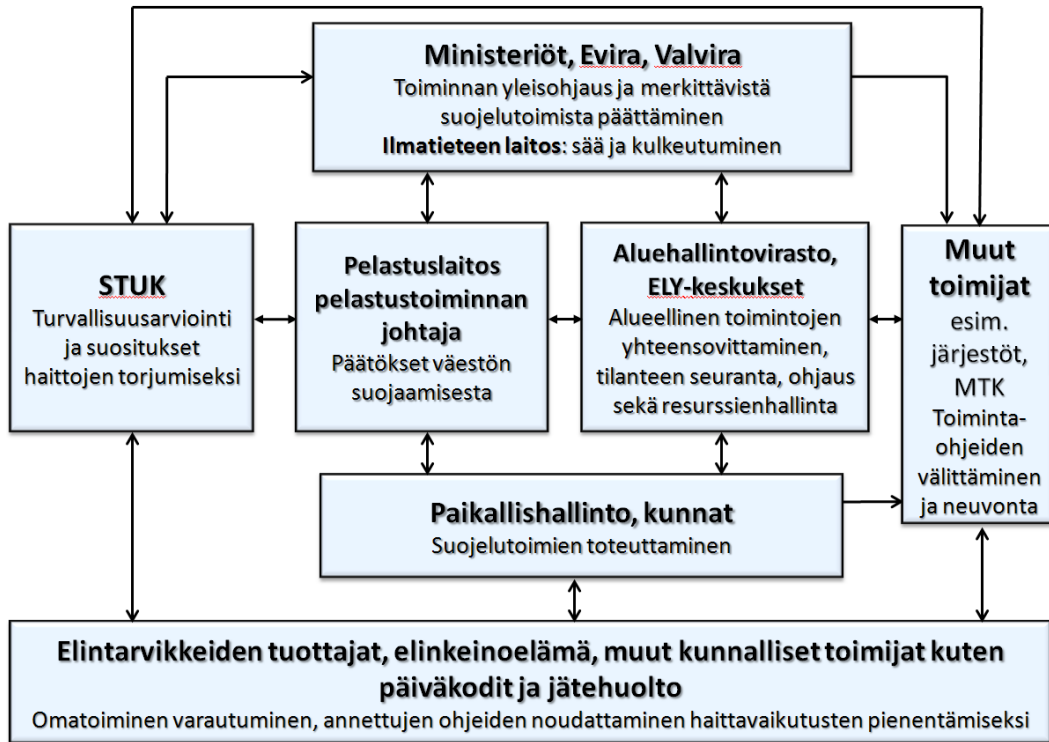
**Ministeriöt, Evira, Valvira**
Toiminnan yleisohjaus ja merkittävistä suojelutoimista päättäminen
**Ilmatieteen laitos**: sää ja kulkeutuminen

**STUK**
Turvallisuusarviointi ja suositukset haittojen torjumiseksi

**Pelastuslaitos pelastustoiminnan johtaja**
Päätökset väestön suojaamisesta

**Aluehallintovirasto, ELY-keskukset**
Alueellinen toimintojen yhteensovittaminen, tilanteen seuranta, ohjaus sekä resurssienhallinta

**Muut toimijat**
esim. järjestöt, MTK
Toimintaohjeiden välittäminen ja neuvonta

**Paikallishallinto, kunnat**
Suojelutoimien toteuttaminen

**Elintarvikkeiden tuottajat, elinkeinoelämä, muut kunnalliset toimijat kuten päiväkodit ja jätehuolto**
Omatoiminen varautuminen, annettujen ohjeiden noudattaminen haittavaikutusten pienentämiseksi